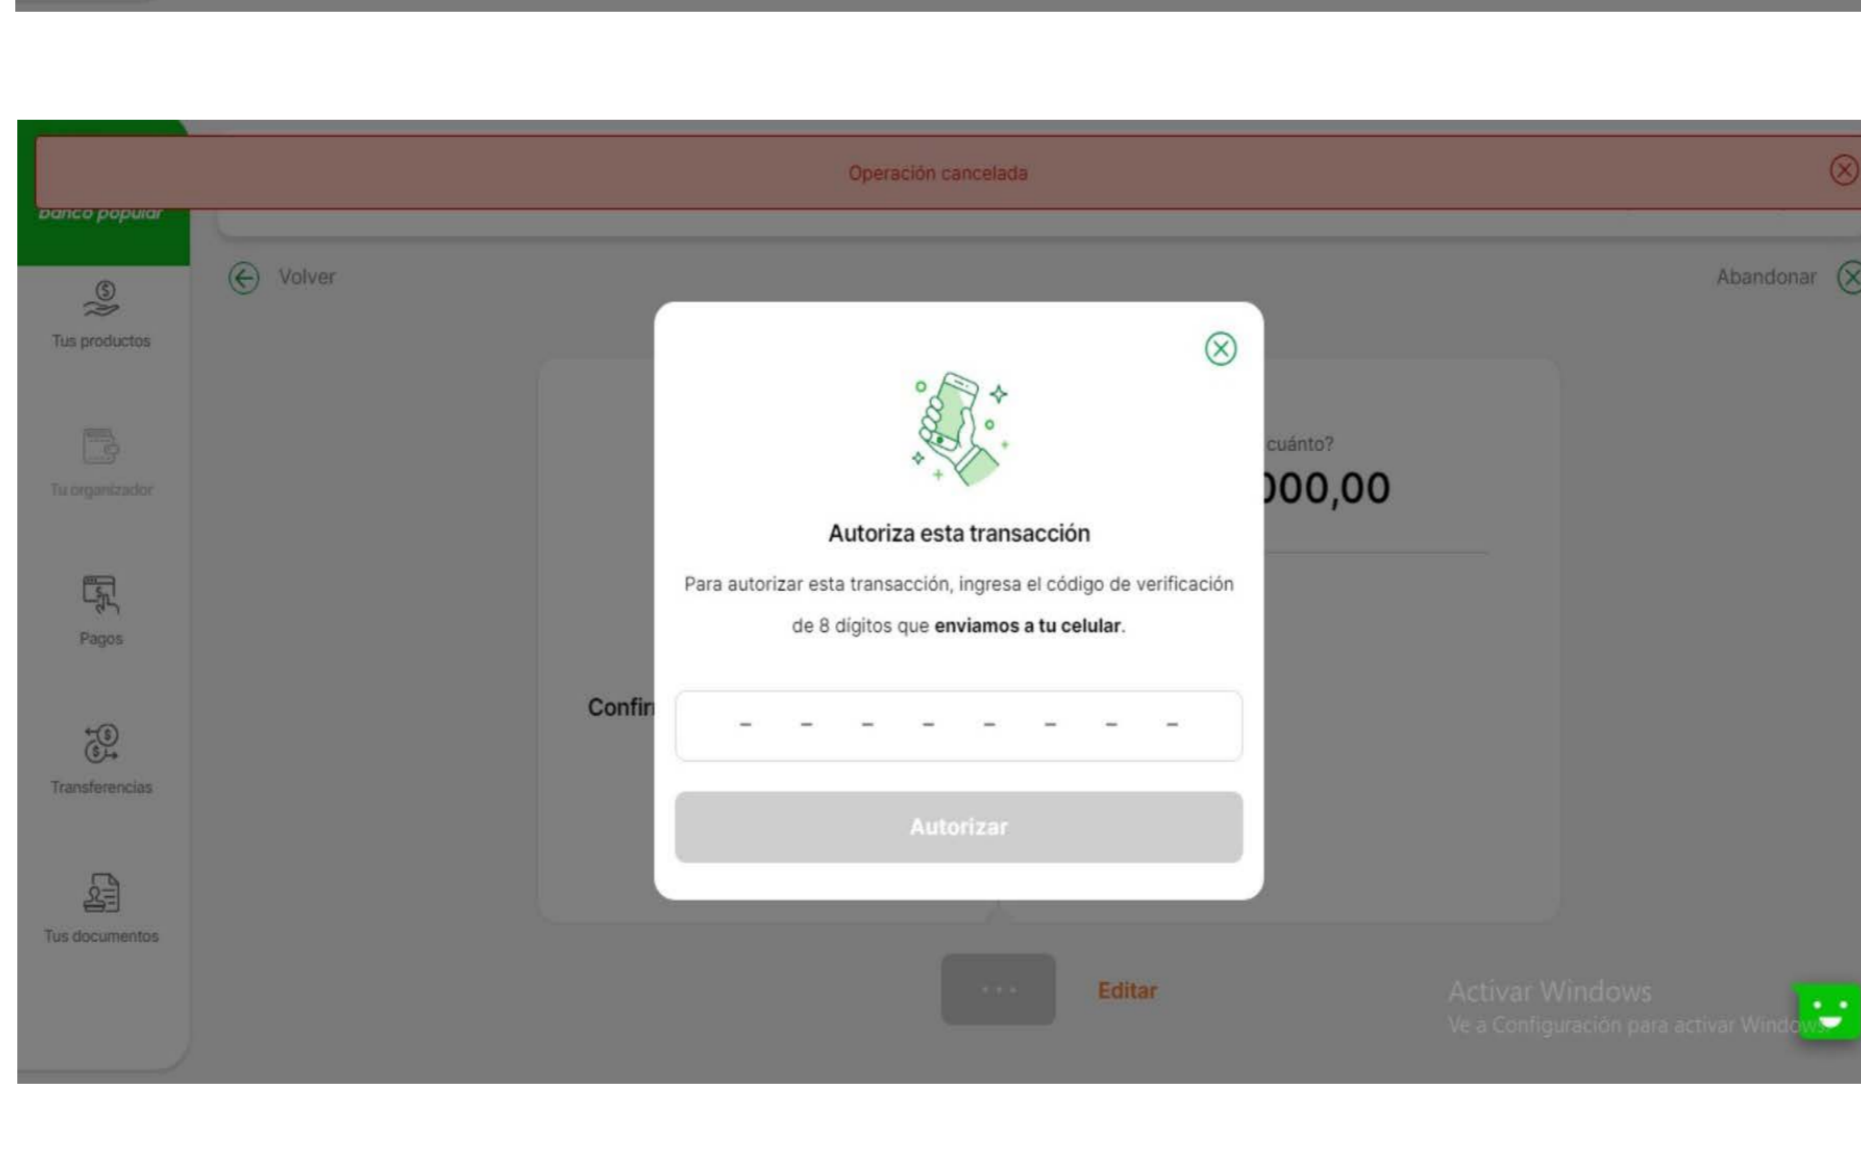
Operación cancelada

banco popular

Volver

Abandonar

Tus productos

Tu organizador

Pagos

Transferencias

Tus documentos

Autoriza esta transacción

Para autorizar esta transacción, ingresa el código de verificación de 8 dígitos que **enviamos a tu celular**.

– – – – – – – –

Autorizar

cuánto?

000,00

Confir

Editar

Activar Windows
Ve a Configuración para activar Windows